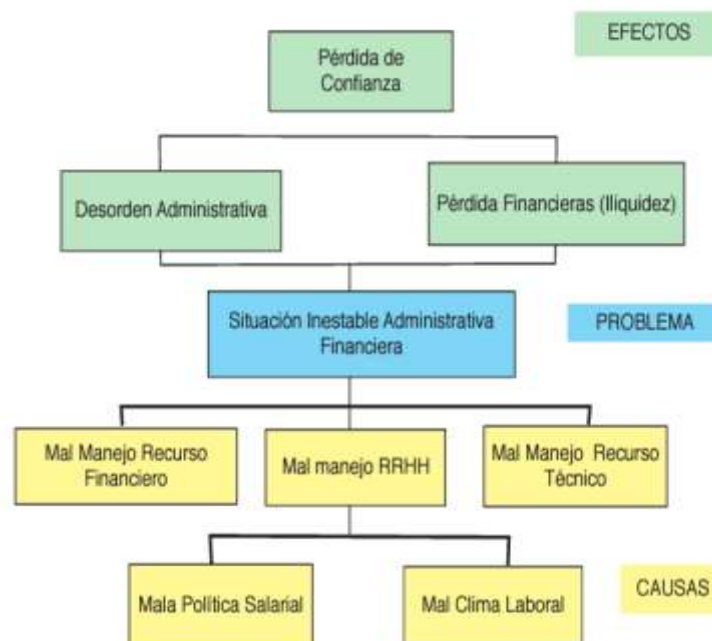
EFECTOS

Pérdida de Confianza

Desorden Administrativa

Pérdida Financieras (Iliquidez)

Situación Inestable Administrativa Financiera

PROBLEMA

Mal Manejo Recurso Financiero

Mal manejo RRHH

Mal Manejo Recurso Técnico

Mala Política Salarial

Mal Clima Laboral

CAUSAS